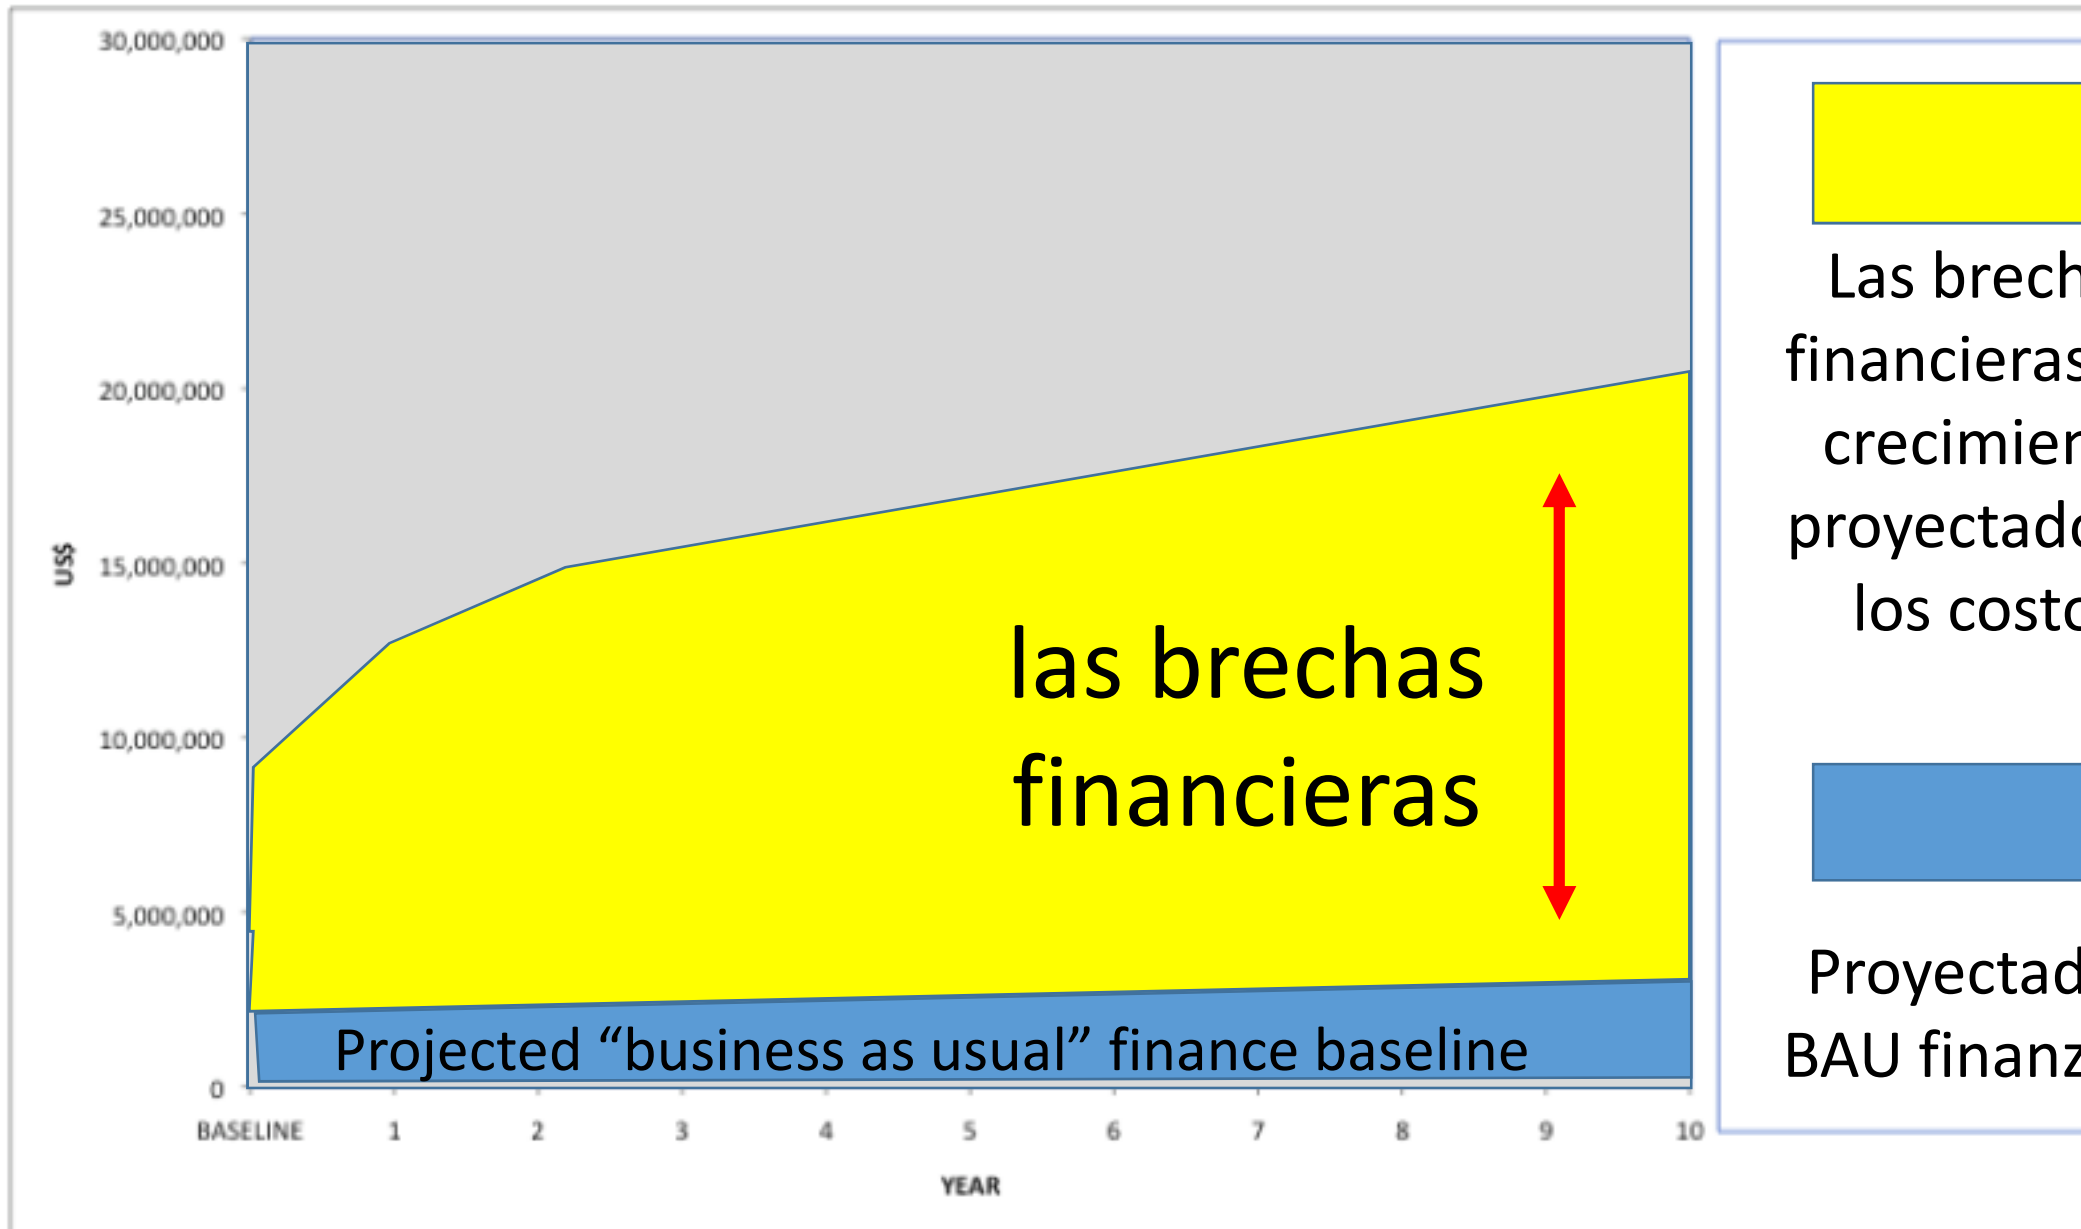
30,000,000
25,000,000
20,000,000
15,000,000
10,000,000
5,000,000
0

US$

las brechas financieras

Projected “business as usual” finance baseline

BASELINE 1 2 3 4 5 6 7 8 9 10

YEAR

Las brech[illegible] financieras crecimien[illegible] proyectad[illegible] los costo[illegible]

Proyectad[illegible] BAU finanz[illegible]